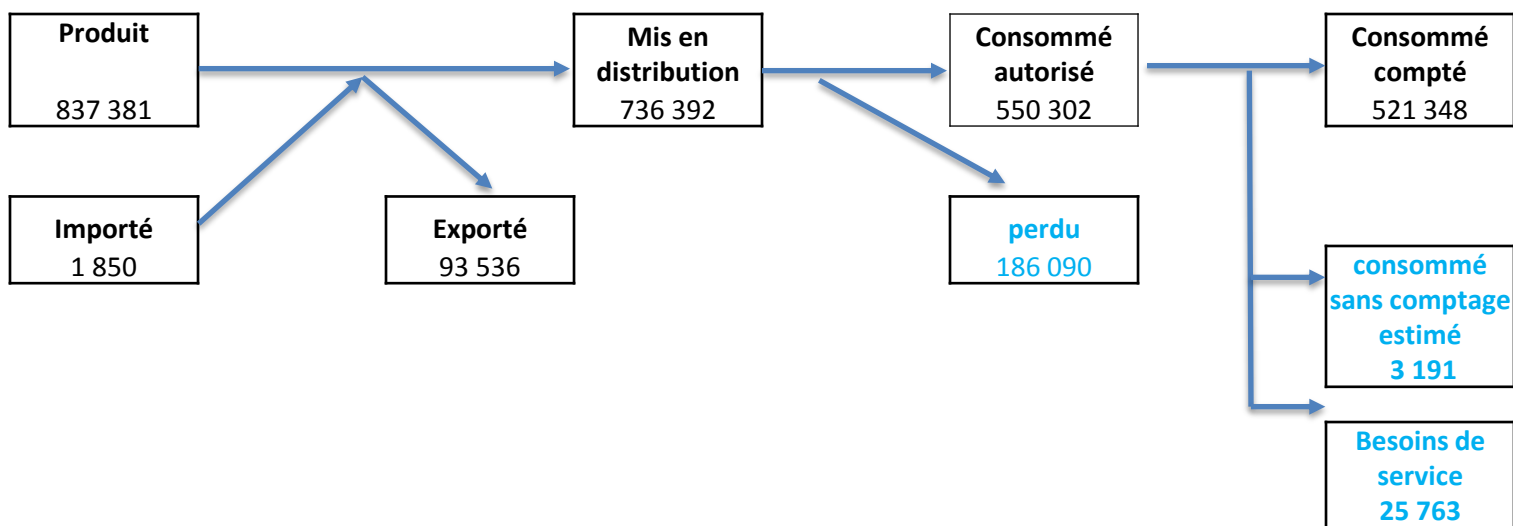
Produit
837 381

Mis en distribution
736 392

Consommé autorisé
550 302

Consommé compté
521 348

Importé
1 850

Exporté
93 536

perdu
186 090

consommé sans comptage estimé
3 191

Besoins de service
25 763